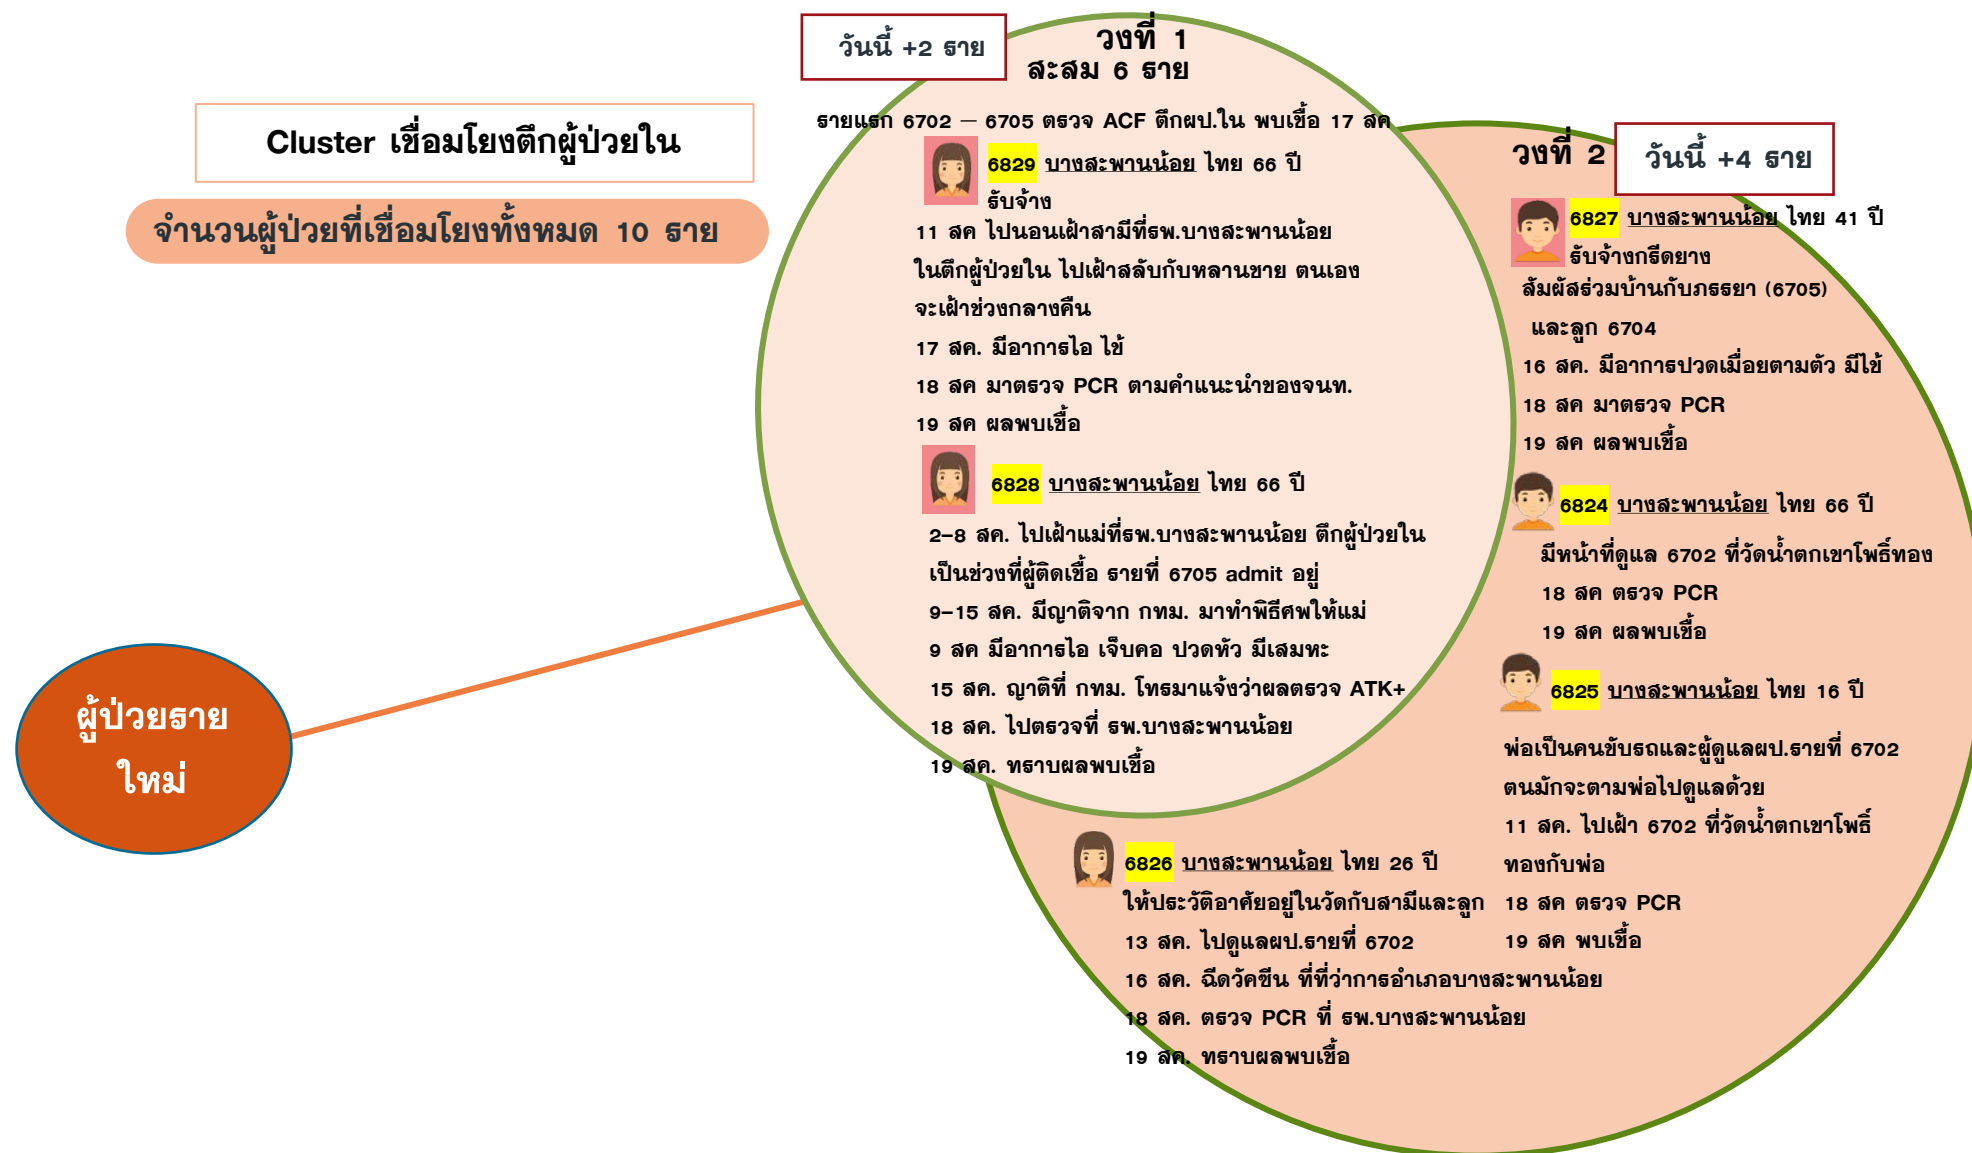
Cluster เชื่อมโยงตึกผู้ป่วยใน

จำนวนผู้ป่วยที่เชื่อมโยงทั้งหมด 10 ราย

ผู้ป่วยราย ใหม่

วันนี้ +2 ราย

วงที่ 1
สะสม 6 ราย

รายแรก 6702 – 6705 ตรวจ ACF ตึกผป.ใน พบเชื้อ 17 สค

6829 บางสะพานน้อย ไทย 66 ปี
รับจ้าง
11 สค ไปนอนเฝ้าสามีที่รพ.บางสะพานน้อย ในตึกผู้ป่วยใน ไปเฝ้าสลับกับหลานชาย ตนเองจะเฝ้าช่วงกลางคืน
17 สค. มีอาการไอ ไข้
18 สค มาตรวจ PCR ตามคำแนะนำของจนท.
19 สค ผลพบเชื้อ

6828 บางสะพานน้อย ไทย 66 ปี
2–8 สค. ไปเฝ้าแม่ที่รพ.บางสะพานน้อย ตึกผู้ป่วยใน เป็นช่วงที่ผู้ติดเชื้อ รายที่ 6705 admit อยู่
9–15 สค. มีญาติจาก กทม. มาทำพิธีศพให้แม่
9 สค มีอาการไอ เจ็บคอ ปวดหัว มีเสมหะ
15 สค. ญาติที่ กทม. โทรมาแจ้งว่าผลตรวจ ATK+
18 สค. ไปตรวจที่ รพ.บางสะพานน้อย
19 สค. ทราบผลพบเชื้อ

วงที่ 2

วันนี้ +4 ราย

6827 บางสะพานน้อย ไทย 41 ปี
รับจ้างกรีดยาง
สัมผัสร่วมบ้านกับภรรยา (6705) และลูก 6704
16 สค. มีอาการปวดเมื่อยตามตัว มีไข้
18 สค มาตรวจ PCR
19 สค ผลพบเชื้อ

6824 บางสะพานน้อย ไทย 66 ปี
มีหน้าที่ดูแล 6702 ที่วัดน้ำตกเขาโพธิ์ทอง
18 สค ตรวจ PCR
19 สค ผลพบเชื้อ

6825 บางสะพานน้อย ไทย 16 ปี
พ่อเป็นคนขับรถและผู้ดูแลผป.รายที่ 6702 ตนมักจะตามพ่อไปดูแลด้วย
11 สค. ไปเฝ้า 6702 ที่วัดน้ำตกเขาโพธิ์ทองกับพ่อ
18 สค ตรวจ PCR
19 สค พบเชื้อ

6826 บางสะพานน้อย ไทย 26 ปี
ให้ประวัติอาศัยอยู่ในวัดกับสามีและลูก
13 สค. ไปดูแลผป.รายที่ 6702
16 สค. ฉีดวัคซีน ที่ที่ว่าการอำเภอบางสะพานน้อย
18 สค. ตรวจ PCR ที่ รพ.บางสะพานน้อย
19 สค. ทราบผลพบเชื้อ